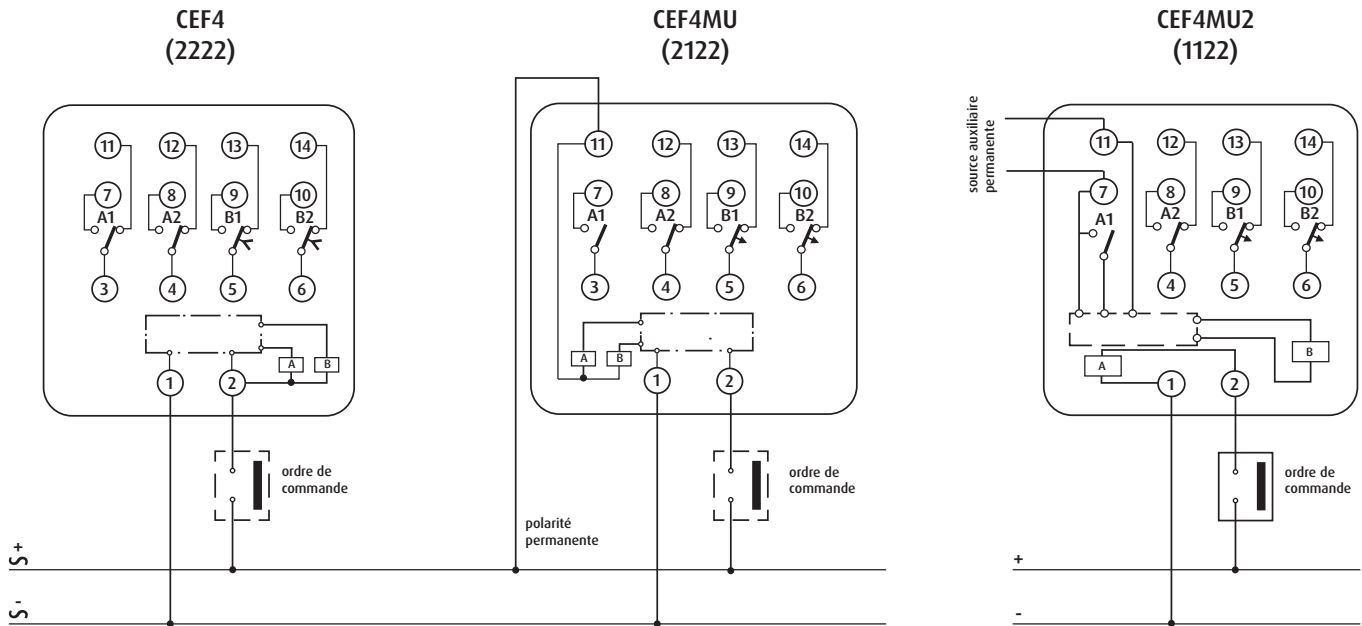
CEF4
(2222)

11 12 13 14
7 8 9 10
A1 A2 B1 B2
3 4 5 6
A B
1 2

ordre de commande

CEF4MU
(2122)

11 12 13 14
7 8 9 10
A1 A2 B1 B2
3 4 5 6
A B
1 2

ordre de commande

polarité permanente

S+
S-

CEF4MU2
(1122)

source auxiliaire permanente

11 12 13 14
7 8 9 10
A1 A2 B1 B2
4 5 6
B
A
1 2

ordre de commande

+
-